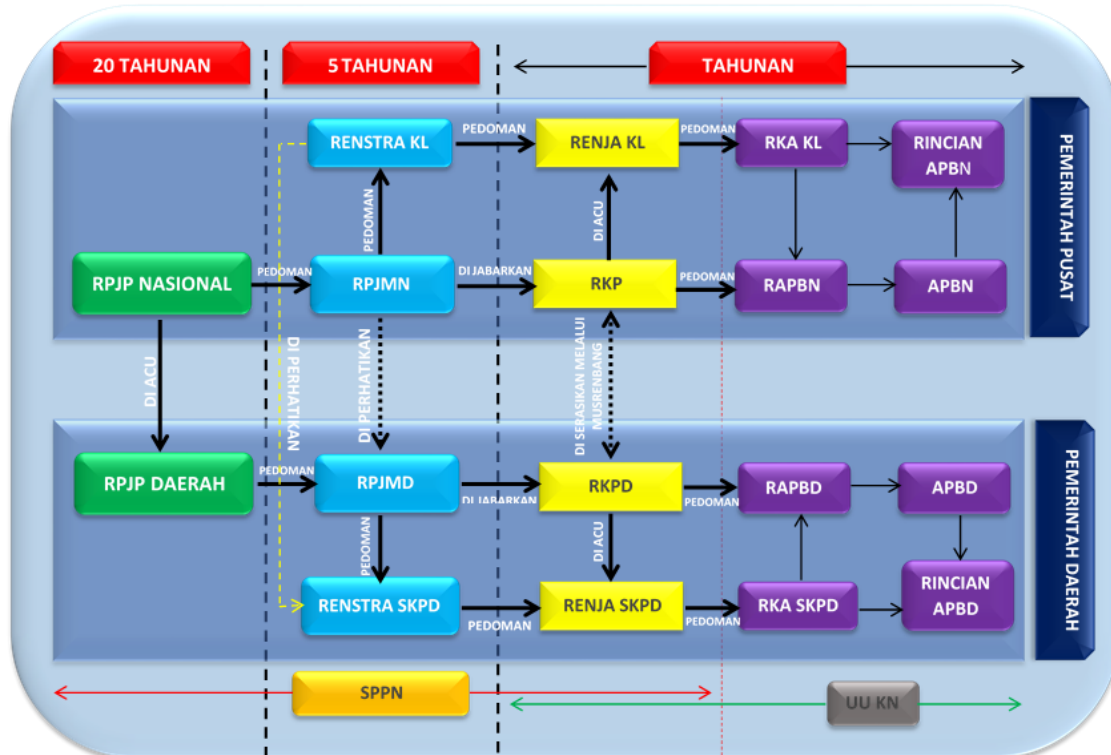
20 TAHUNAN

5 TAHUNAN

TAHUNAN

RENSTRA KL

PEDOMAN

RENJA KL

PEDOMAN

RKA KL

RINCIAN APBN

PEMERINTAH PUSAT

PEDOMAN

DI ACU

RPJP NASIONAL

PEDOMAN

RPJMN

DI JABARKAN

RKP

PEDOMAN

RAPBN

APBN

DI ACU

DI PERHATIKAN

DI PERHATIKAN

DI SERASIKAN MELALUI MUSRENBANG

RPJP DAERAH

PEDOMAN

RPJMD

DI JABARKAN

RKPD

PEDOMAN

RAPBD

APBD

PEMERINTAH DAERAH

PEDOMAN

DI ACU

RENSTRA SKPD

PEDOMAN

RENJA SKPD

PEDOMAN

RKA SKPD

RINCIAN APBD

SPPN

UU KN